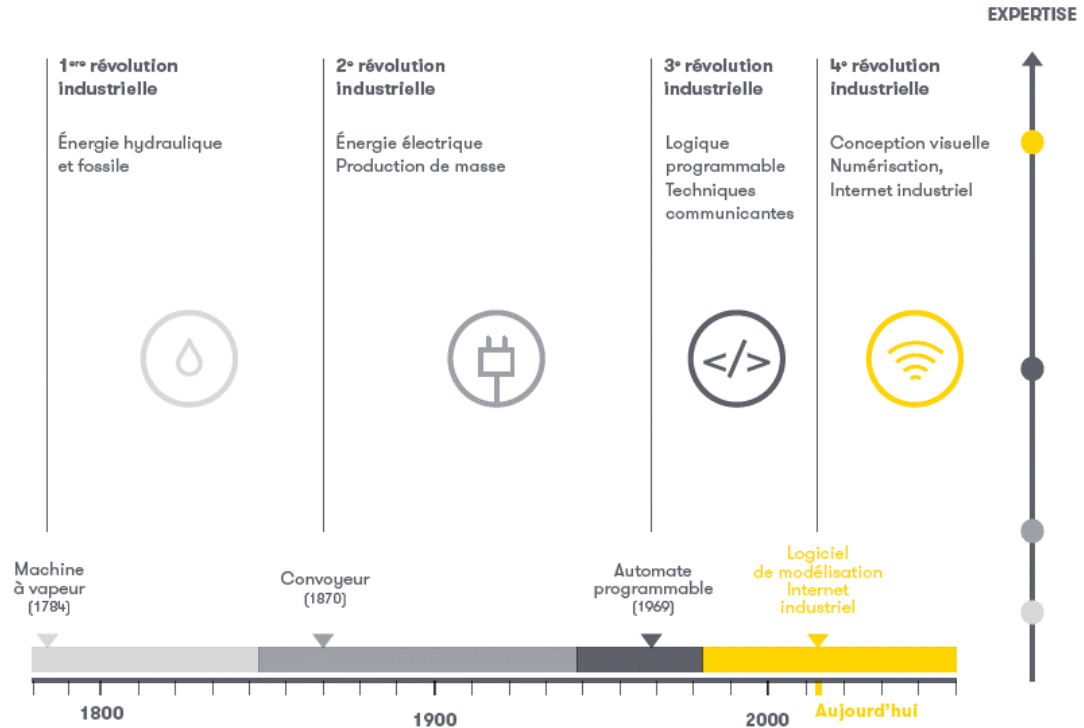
EXPERTISE

1ère révolution industrielle

Énergie hydraulique et fossile

2e révolution industrielle

Énergie électrique
Production de masse

3e révolution industrielle

Logique programmable
Techniques communicantes

4e révolution industrielle

Conception visuelle
Numérisation,
Internet industriel

Machine à vapeur (1784)

Convoyeur (1870)

Automate programmable (1969)

Logiciel de modélisation Internet industriel

1800

1900

2000

Aujourd'hui